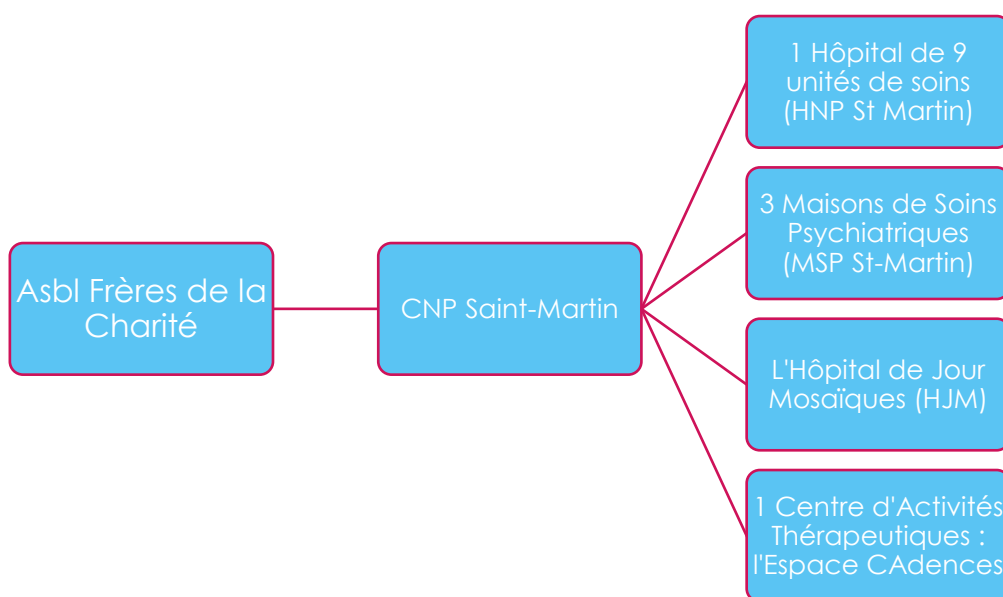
Asbl Frères de la Charité

CNP Saint-Martin

1 Hôpital de 9 unités de soins (HNP St Martin)

3 Maisons de Soins Psychiatriques (MSP St-Martin)

L'Hôpital de Jour Mosaïques (HJM)

1 Centre d'Activités Thérapeutiques : l'Espace CAdences